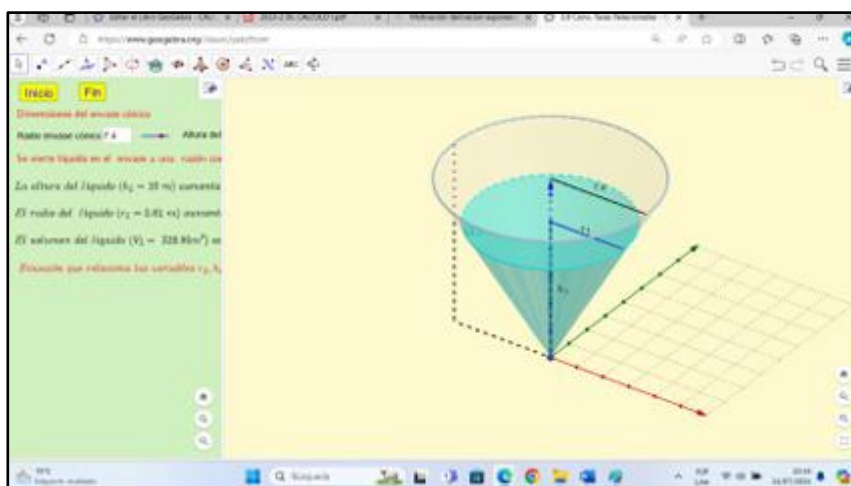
Inicio Fin

Dimensiones del envase cónico

Radio envase cónico 7.4 Altura del

Se vierte líquido en el envase a una razón con

La altura del líquido ($h_1 = 10$ m) aumenta

El radio del líquido ($r_1 = 5.61$ m) aument

El volumen del líquido ($V_1 = 328.86m^3$) a

Ecuación que relaciona las variables $r_1, h_1$

7.4

$r_1$

$h_1$

https://www.geogebra.org/classic

Q Búsqueda